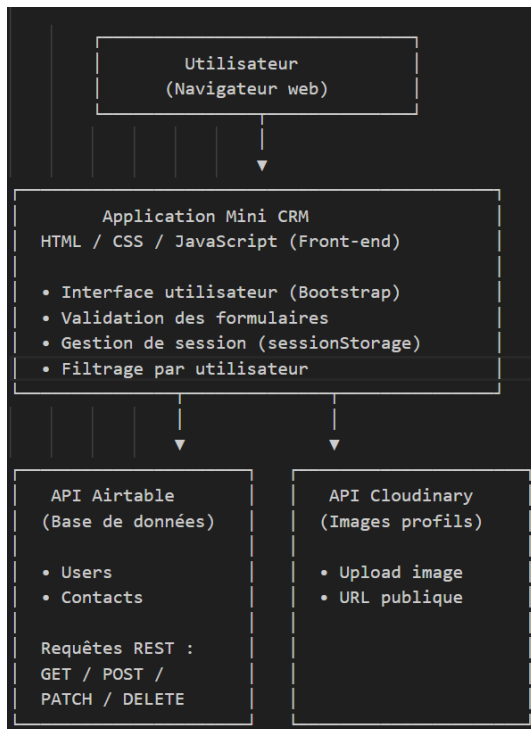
Utilisateur
(Navigateur web)

Application Mini CRM
HTML / CSS / JavaScript (Front-end)

• Interface utilisateur (Bootstrap)
• Validation des formulaires
• Gestion de session (sessionStorage)
• Filtrage par utilisateur

API Airtable
(Base de données)

• Users
• Contacts

Requêtes REST :
GET / POST /
PATCH / DELETE

API Cloudinary
(Images profils)

• Upload image
• URL publique